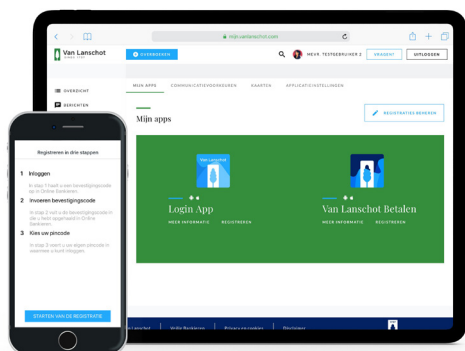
mijn.vanlanschot.com

Van Lanschot sinds 1737

OVERBOEKEN

MEVR. TESTGEBRUIKER 2

VRAGEN?

UITLOGGEN

OVERZICHT

BERICHTEN

MIJN APPS

COMMUNICATIEVOORKEUREN

KAARTEN

APPLICATIEINSTELLINGEN

Mijn apps

REGISTRATIES BEHEREN

Van Lanschot

Login App

MEER INFORMATIE

REGISTREREN

Van Lanschot Betalen

MEER INFORMATIE

REGISTREREN

Van Lanschot

Veilig Bankieren

Privacy en cookies

Disclaimer

Registreren in drie stappen

1 Inloggen

In stap 1 heeft u een bevestigingscode tot in Online Bankieren.

2 Invoeren bevestigingscode

In stap 2 voert u de bevestigingscode in die u heeft opgehaald in Online Bankieren.

3 Kies uw pincode

In stap 3 neemt u uw eigen pincode in waarmee u komt inloggen.

STARTEN VAN DE REGISTRATIE